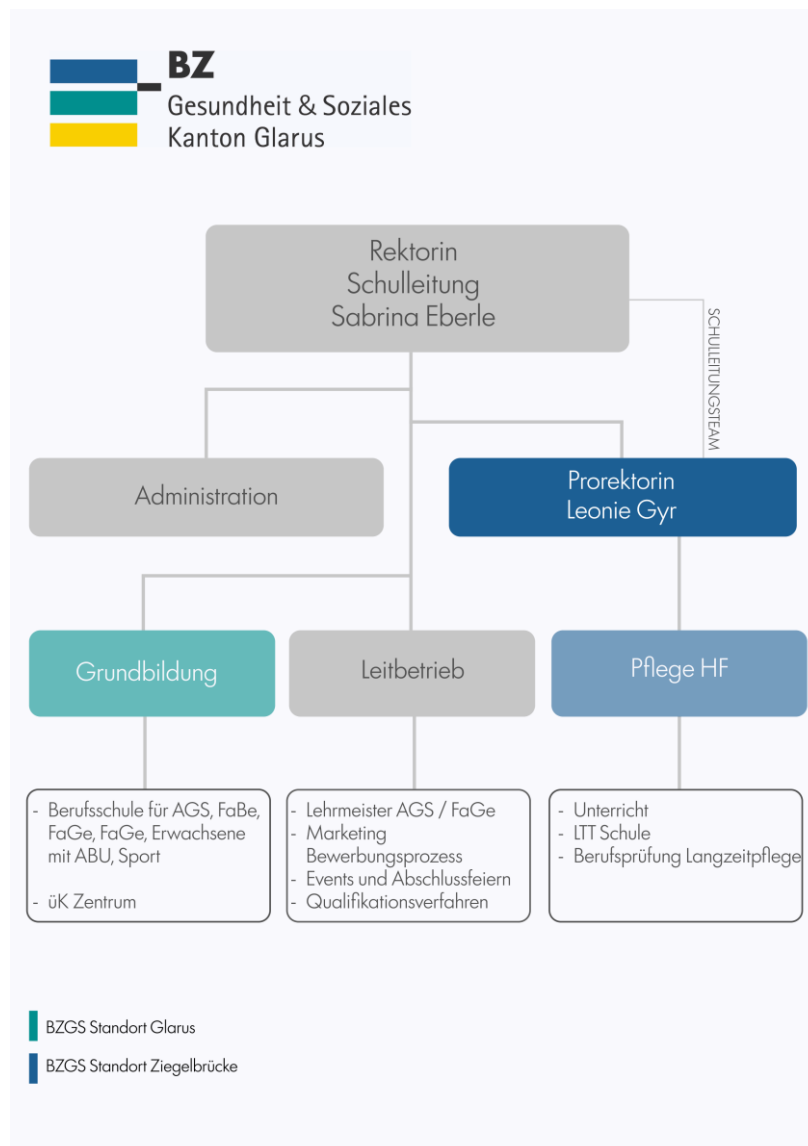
BZ
Gesundheit & Soziales
Kanton Glarus

Rektorin
Schulleitung
Sabrina Eberle

SCHULLEITUNGSTEAM

Administration

Prorektorin
Leonie Gyr

Grundbildung

Leitbetrieb

Pflege HF

- Berufsschule für AGS, FaBe, FaGe, FaGe, Erwachsene mit ABU, Sport

- üK Zentrum

- Lehrmeister AGS / FaGe
- Marketing Bewerbungsprozess
- Events und Abschlussfeiern
- Qualifikationsverfahren

- Unterricht
- LTT Schule
- Berufsprüfung Langzeitpflege

BZGS Standort Glarus

BZGS Standort Ziegelbrücke